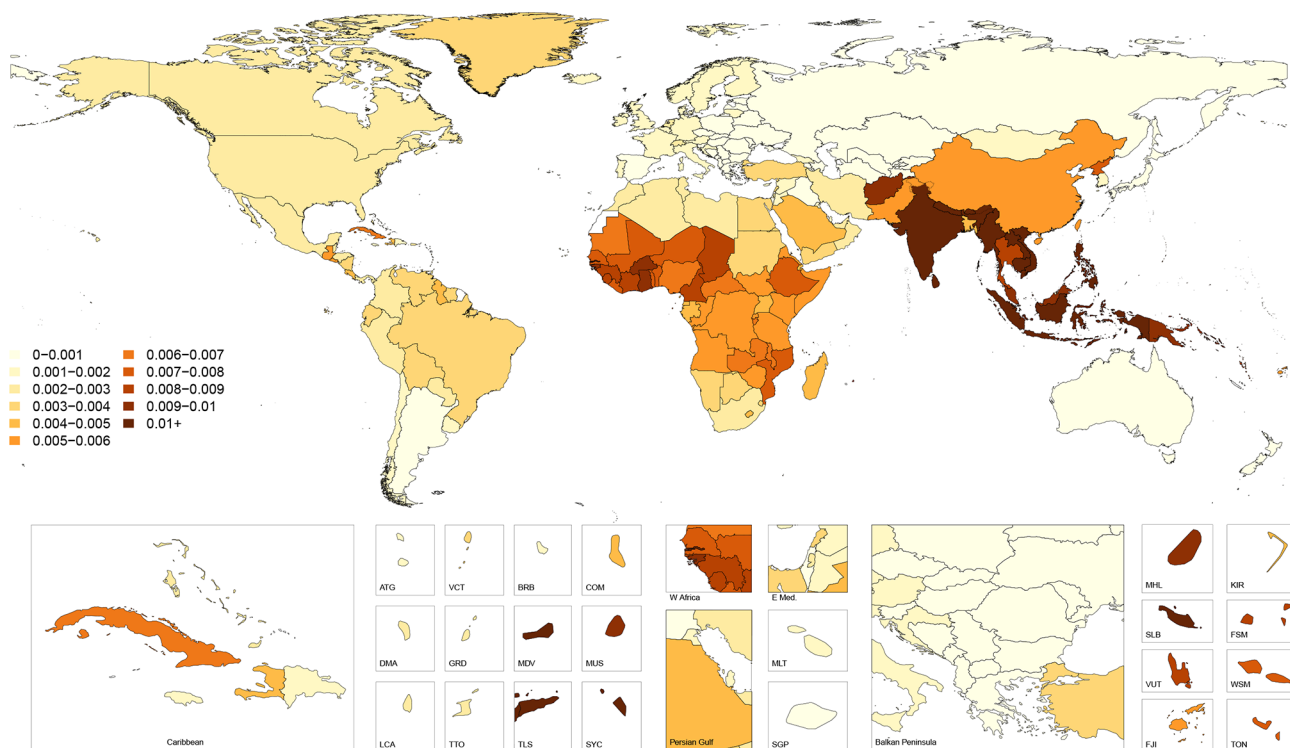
0–0.001
0.001–0.002
0.002–0.003
0.003–0.004
0.004–0.005
0.005–0.006
0.006–0.007
0.007–0.008
0.008–0.009
0.009–0.01
0.01+

Caribbean

ATG
VCT
BRB
COM
DMA
GRD
MDV
MUS
LCA
TTO
TLS
SYC

W Africa
E Med.
Persian Gulf
MLT
SGP

Balkan Peninsula

MHL
KIR
SLB
FSM
VUT
WSM
FJI
TON